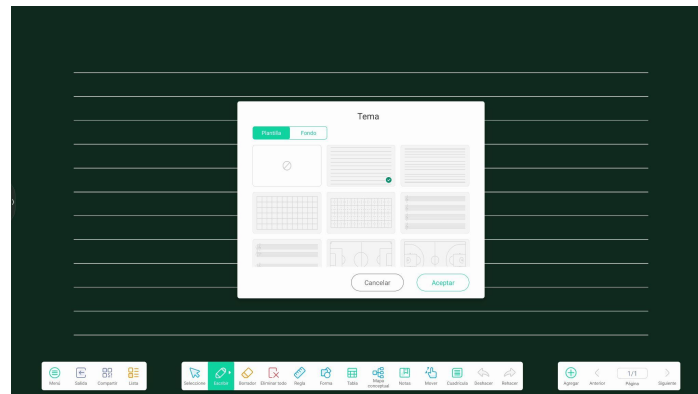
Tema

Plantilla Fondo

Cancelar Aceptar

Menú Salida Compartir Lista

Seleccionar Escribir Borrador Eliminar todo Regla Forma Tabla Mapa conceptual Notas Mover Cuadrícula Deshacer Rehacer

Agregar Anterior 1/1 Página Siguiente